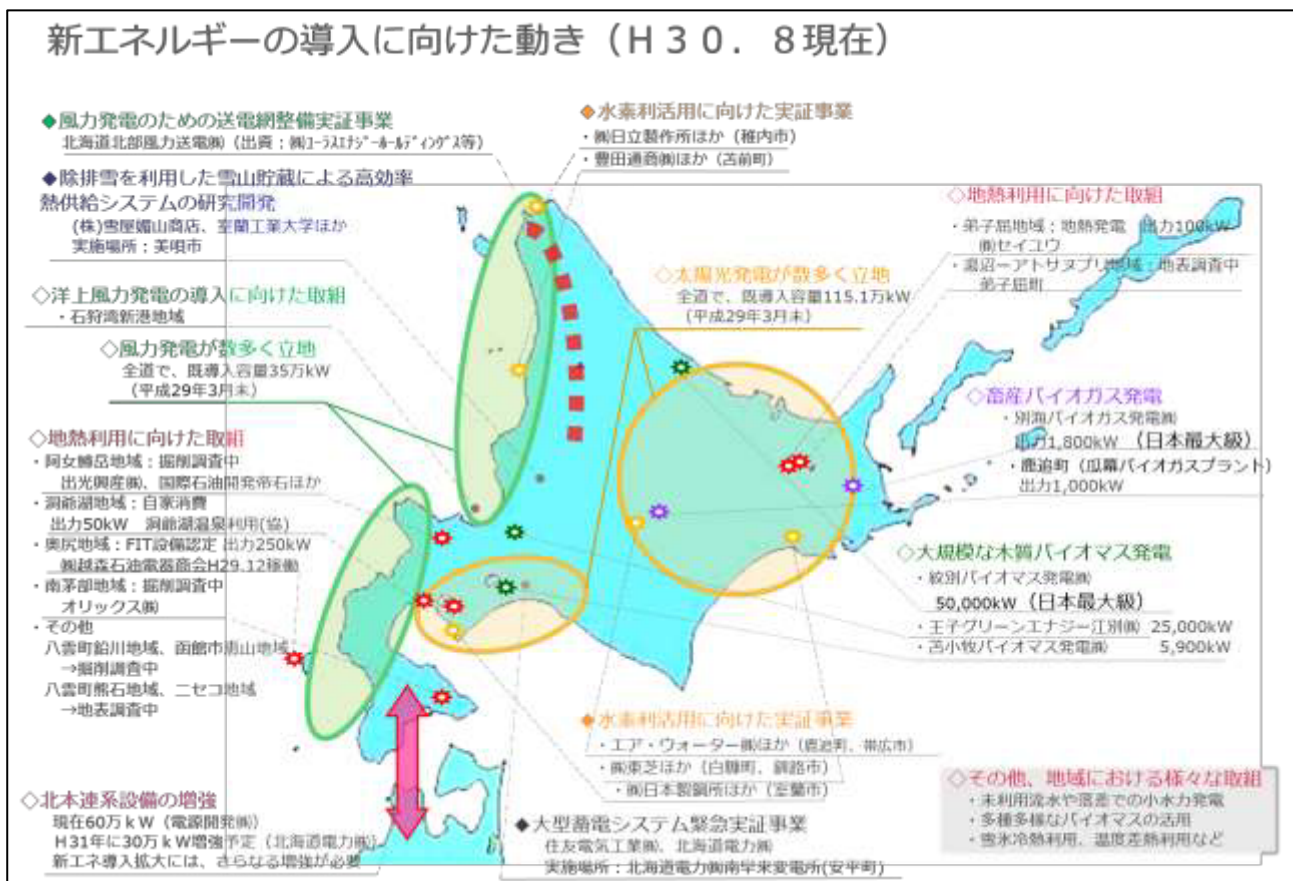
新エネルギーの導入に向けた動き（Ｈ３０．８現在）

◆風力発電のための送電網整備実証事業
北海道北部風力送電㈱（出資：㈱ユーラスエナジーホールディングス等）

◆除排雪を利用した雪山貯蔵による高効率熱供給システムの研究開発
(株)雪屋媚山商店、室蘭工業大学ほか
実施場所：美唄市

◇洋上風力発電の導入に向けた取組
・石狩湾新港地域

◇風力発電が数多く立地
全道で、既導入容量35万kW
（平成29年3月末）

◇地熱利用に向けた取組
・阿女鱒岳地域：掘削調査中
出光興産㈱、国際石油開発帝石ほか
・洞爺湖地域：自家消費
出力50kW　洞爺湖温泉利用(協)
・奥尻地域：FIT設備認定 出力250kW
㈱越森石油電器商会H29.12稼働
・南茅部地域：掘削調査中
オリックス㈱
・その他
八雲町鉛川地域、函館市恵山地域
→掘削調査中
八雲町熊石地域、ニセコ地域
→地表調査中

◇北本連系設備の増強
現在60万ｋＷ（電源開発㈱）
Ｈ31年に30万ｋＷ増強予定（北海道電力㈱）
新エネ導入拡大には、さらなる増強が必要

◆水素利活用に向けた実証事業
・㈱日立製作所ほか（稚内市）
・豊田通商㈱ほか（苫前町）

◇地熱利用に向けた取組
・弟子屈地域：地熱発電　出力100kW
㈱セイユウ
・渇沼ーアトサヌプリ地域：地表調査中
弟子屈町

◇太陽光発電が数多く立地
全道で、既導入容量115.1万kW
（平成29年3月末）

◇畜産バイオガス発電
・別海バイオガス発電㈱
出力1,800kW　（日本最大級）
・鹿追町（瓜幕バイオガスプラント）
出力1,000kW

◇大規模な木質バイオマス発電
・紋別バイオマス発電㈱
50,000kW（日本最大級）
・王子グリーンエナジー江別㈱　25,000kW
・苫小牧バイオマス発電㈱　5,900kW

◆水素利活用に向けた実証事業
・エア・ウォーター㈱ほか（鹿追町、帯広市）
・㈱東芝ほか（白糠町、釧路市）
・㈱日本製鋼所ほか（室蘭市）

◇その他、地域における様々な取組
・未利用流水や落差での小水力発電
・多種多様なバイオマスの活用
・雪氷冷熱利用、温度差熱利用など

◆大型蓄電システム緊急実証事業
住友電気工業㈱、北海道電力㈱
実施場所：北海道電力㈱南早来変電所(安平町)